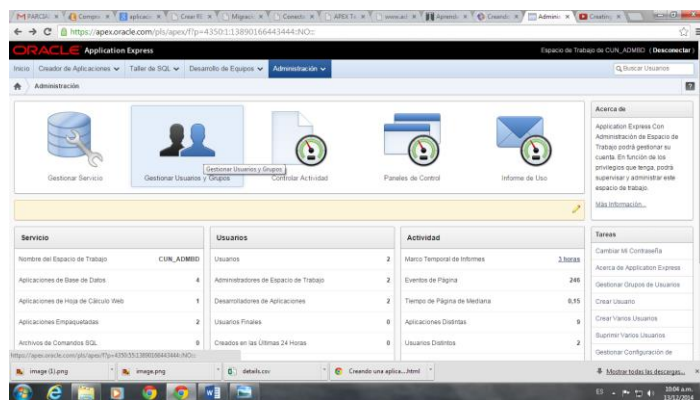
M PARCIAL × Compr × aplicaci × Crear R × Migraci × Conecta × APEX To × www.aol × Aprende × Creando × Administ × Creating ×

https://apex.oracle.com/pls/apex/f?p=4350:1:13890166443444::NO::

ORACLE Application Express

Espacio de Trabajo de CUN_ADMBD ( Desconectar )

Inicio | Creador de Aplicaciones | Taller de SQL | Desarrollo de Equipos | Administración

Buscar Usuarios

Administración

Gestionar Servicio

Gestionar Usuarios y Grupos

Gestionar Usuarios y Grupos

Controlar Actividad

Paneles de Control

Informe de Uso

Acerca de

Application Express Con Administración de Espacio de Trabajo podrá gestionar su cuenta. En función de los privilegios que tenga, podrá supervisar y administrar este espacio de trabajo.

Más Información...

Servicio

| | |
|---|---|
| Nombre del Espacio de Trabajo | CUN_ADMBD |
| Aplicaciones de Base de Datos | 4 |
| Aplicaciones de Hoja de Cálculo Web | 1 |
| Aplicaciones Empaquetadas | 2 |
| Archivos de Comandos SQL | 0 |

Usuarios

| | |
|---|---|
| Usuarios | 2 |
| Administradores de Espacio de Trabajo | 2 |
| Desarrolladores de Aplicaciones | 2 |
| Usuarios Finales | 0 |
| Creados en las Últimas 24 Horas | 0 |

Actividad

| | |
|---|---|
| Marco Temporal de Informes | 3 horas |
| Eventos de Página | 246 |
| Tiempo de Página de Mediana | 0,15 |
| Aplicaciones Distintas | 9 |
| Usuarios Distintos | 2 |

Tareas

Cambiar Mi Contraseña

Acerca de Application Express

Gestionar Grupos de Usuarios

Crear Usuario

Crear Varios Usuarios

Suprimir Varios Usuarios

Gestionar Configuración de

https://apex.oracle.com/pls/apex/f?p=4350:55:13890166443444::NO::

image (1).png

image.png

details.csv

Creando una aplica....html

Mostrar todas las descargas...

ES

10:06 a.m.
13/12/2014